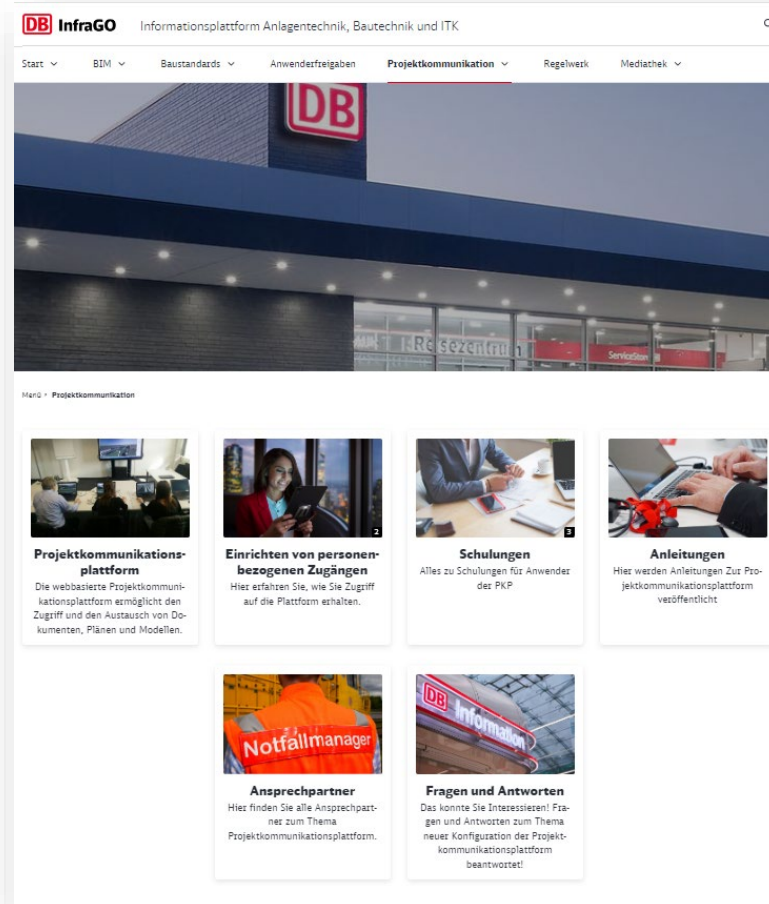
DB InfraGO Informationsplattform Anlagentechnik, Bautechnik und ITK

Start BIM Baustandards Anwenderfreigaben Projektkommunikation Regelwerk Mediathek

DB

Reisezentrum ServiceStore

Menü > Projektkommunikation

Projektkommunikationsplattform
Die webbasierte Projektkommunikationsplattform ermöglicht den Zugriff und den Austausch von Dokumenten, Plänen und Modellen.

2
Einrichten von personenbezogenen Zugängen
Hier erfahren Sie, wie Sie Zugriff auf die Plattform erhalten.

3
Schulungen
Alles zu Schulungen für Anwender der PKP

Anleitungen
Hier werden Anleitungen Zur Projektkommunikationsplattform veröffentlicht

Notfallmanager
Ansprechpartner
Hier finden Sie alle Ansprechpartner zum Thema Projektkommunikationsplattform.

DB Information
Fragen und Antworten
Das konnte Sie Interessieren! Fragen und Antworten zum Thema neuer Konfiguration der Projektkommunikationsplattform beantwortet!